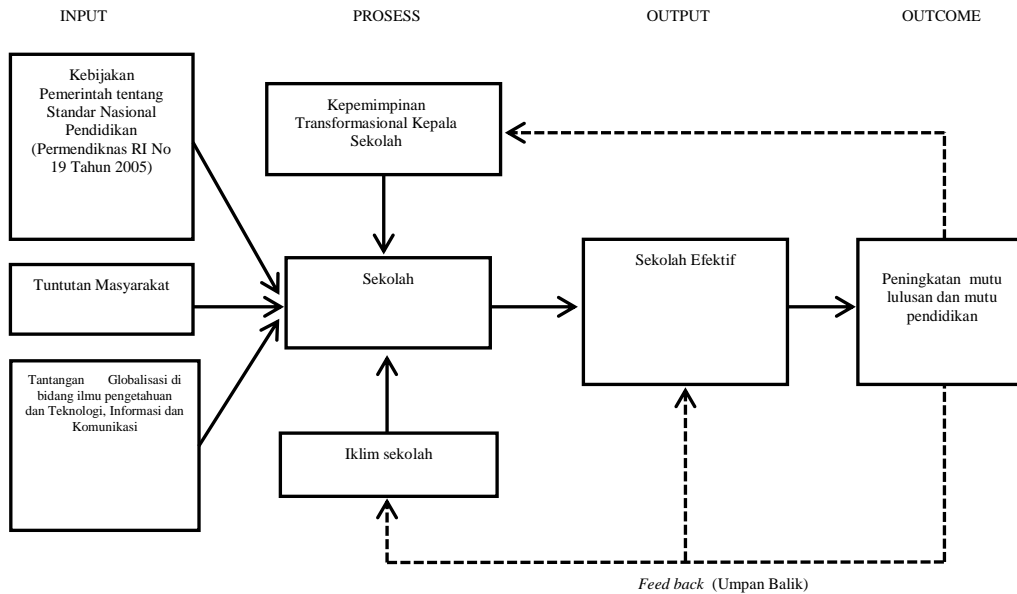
INPUT

PROSESS

OUTPUT

OUTCOME

Kebijakan Pemerintah tentang Standar Nasional Pendidikan (Permendiknas RI No 19 Tahun 2005)

Tuntutan Masyarakat

Tantangan Globalisasi di bidang ilmu pengetahuan dan Teknologi, Informasi dan Komunikasi

Kepemimpinan Transformasional Kepala Sekolah

Sekolah

Iklim sekolah

Sekolah Efektif

Peningkatan mutu lulusan dan mutu pendidikan

Feed back (Umpan Balik)